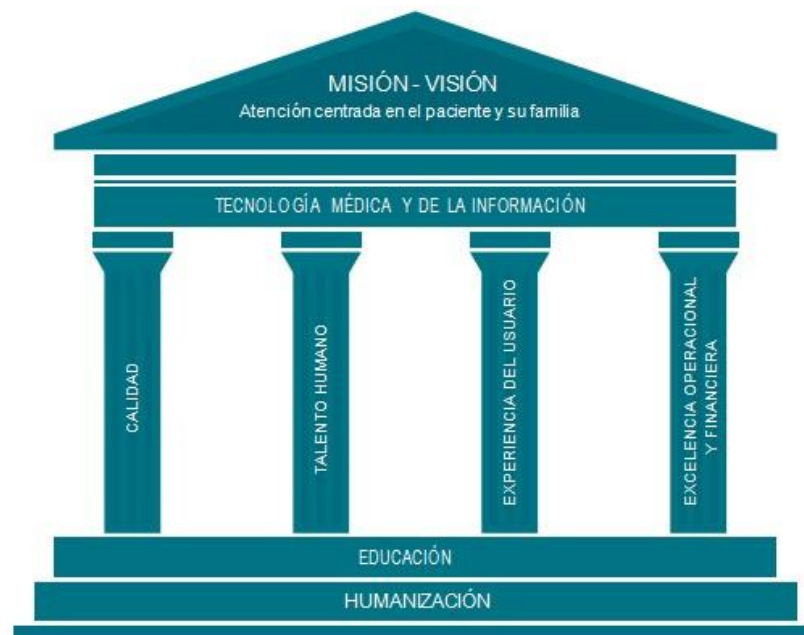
MISIÓN - VISIÓN
Atención centrada en el paciente y su familia

TECNOLOGÍA MÉDICA Y DE LA INFORMACIÓN

CALIDAD

TALENTO HUMANO

EXPERIENCIA DEL USUARIO

EXCELENCIA OPERACIONAL Y FINANCIERA

EDUCACIÓN

HUMANIZACIÓN